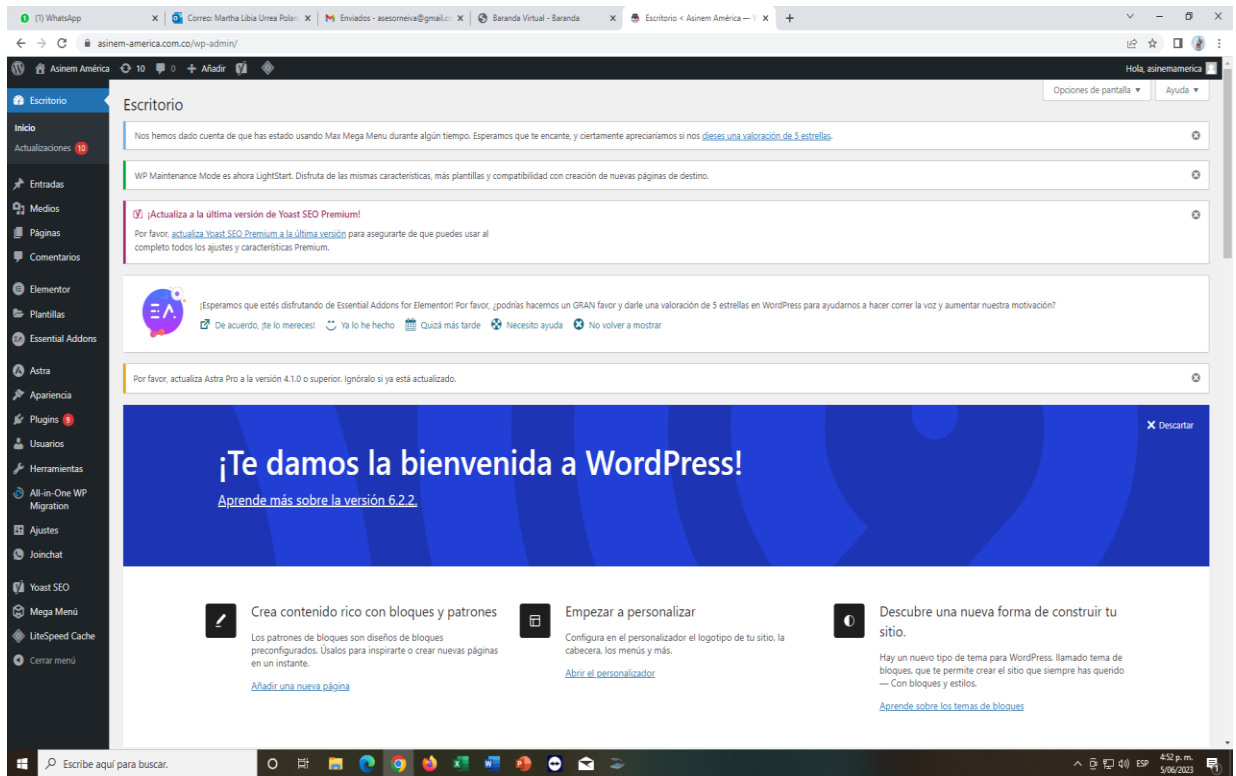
(1) WhatsApp
Correo: Martha Libia Urrea Polan
Enviados - asesorneiva@gmail.c
Baranda Virtual - Baranda
Escritorio < Asinem América — V
+
asinem-america.com.co/wp-admin/

Asinem América 10 0 + Añadir
Hola, asinemamerica

Escritorio
Inicio
Actualizaciones 10
Entradas
Medios
Páginas
Comentarios
Elementor
Plantillas
Essential Addons
Astra
Apariencia
Plugins 9
Usuarios
Herramientas
All-in-One WP Migration
Ajustes
Joinchat
Yoast SEO
Mega Menú
LiteSpeed Cache
Cerrar menú

Escritorio
Opciones de pantalla ▾
Ayuda ▾

Nos hemos dado cuenta de que has estado usando Max Mega Menu durante algún tiempo. Esperamos que te encante, y ciertamente apreciaríamos si nos dieses una valoración de 5 estrellas.

WP Maintenance Mode es ahora LightStart. Disfruta de las mismas características, más plantillas y compatibilidad con creación de nuevas páginas de destino.

¡Actualiza a la última versión de Yoast SEO Premium!
Por favor, actualiza Yoast SEO Premium a la última versión para asegurarte de que puedes usar al completo todos los ajustes y características Premium.

¡Esperamos que estés disfrutando de Essential Addons for Elementor! Por favor, ¿podrías hacernos un GRAN favor y darle una valoración de 5 estrellas en WordPress para ayudarnos a hacer correr la voz y aumentar nuestra motivación?
De acuerdo, ¡te lo mereces! Ya lo he hecho Quizá más tarde Necesito ayuda No volver a mostrar

Por favor, actualiza Astra Pro a la versión 4.1.0 o superior. Ignóralo si ya está actualizado.

Descartar
¡Te damos la bienvenida a WordPress!
Aprende más sobre la versión 6.2.2.

Crea contenido rico con bloques y patrones
Los patrones de bloques son diseños de bloques preconfigurados. Úsalos para inspirarte o crear nuevas páginas en un instante.
Añadir una nueva página

Empezar a personalizar
Configura en el personalizador el logotipo de tu sitio, la cabecera, los menús y más.
Abrir el personalizador

Descubre una nueva forma de construir tu sitio.
Hay un nuevo tipo de tema para WordPress, llamado tema de bloques, que te permite crear el sitio que siempre has querido — Con bloques y estilos.
Aprende sobre los temas de bloques

Escribe aquí para buscar.
ESP 4:52 p. m. 5/06/2023